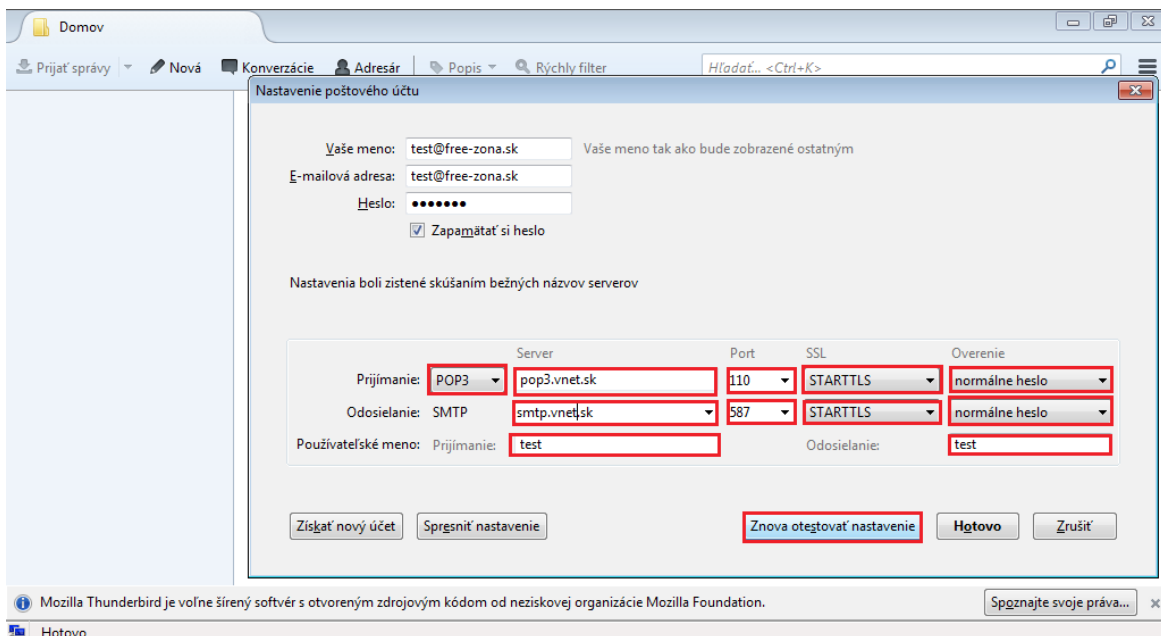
Domov

Prijať správy | Nová | Konverzácie | Adresár | Popis | Rýchly filter

Hľadať... <Ctrl+K>

Nastavenie poštového účtu

Vaše meno: test@free-zona.sk Vaše meno tak ako bude zobrazené ostatným

E-mailová adresa: test@free-zona.sk

Heslo: •••••••

Zapamätať si heslo

Nastavenia boli zistené skúšaním bežných názvov serverov

| | | Server | Port | SSL | Overenie |
|---|---|---|---|---|---|
| Prijímanie: | POP3 | pop3.vnet.sk | 110 | STARTTLS | normálne heslo |
| Odosielanie: | SMTP | smtp.vnet.sk | 587 | STARTTLS | normálne heslo |
| Používateľské meno: | Prijímanie: | test | | Odosielanie: | test |

Získať nový účet | Spresniť nastavenie | Znova otestovať nastavenie | Hotovo | Zrušiť

Mozilla Thunderbird je voľne šírený softvér s otvoreným zdrojovým kódom od neziskovej organizácie Mozilla Foundation.

Spoznajte svoje práva...

Hotovo